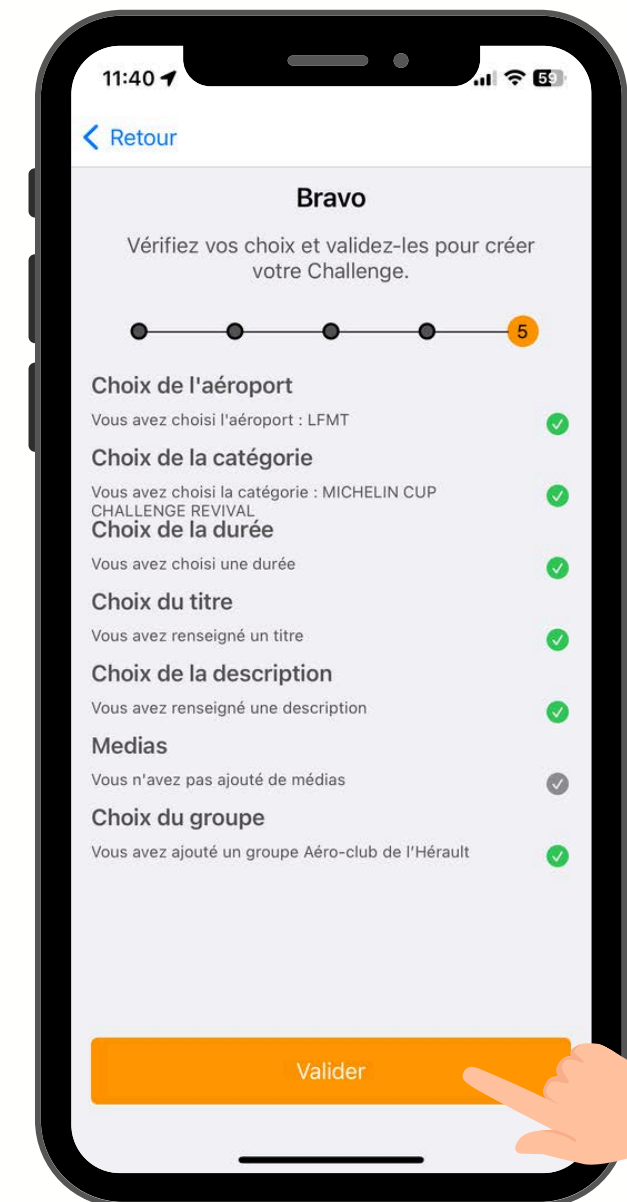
11:40

59

Retour

Bravo

Vérifiez vos choix et validez-les pour créer votre Challenge.

5

Choix de l'aéroport

Vous avez choisi l'aéroport : LFMT

Choix de la catégorie

Vous avez choisi la catégorie : MICHELIN CUP CHALLENGE REVIVAL

Choix de la durée

Vous avez choisi une durée

Choix du titre

Vous avez renseigné un titre

Choix de la description

Vous avez renseigné une description

Medias

Vous n'avez pas ajouté de médias

Choix du groupe

Vous avez ajouté un groupe Aéro-club de l'Hérault

Valider